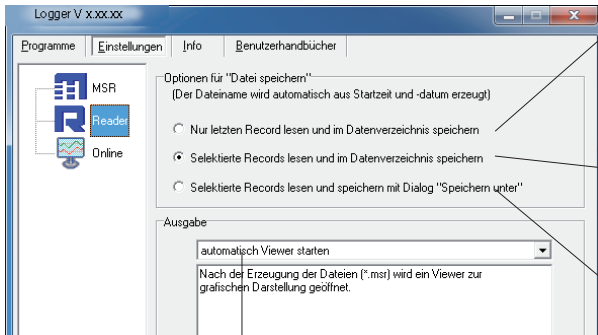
Logger V x.xx.xx

Programme | Einstellungen | Info | Benutzerhandbücher

MSR
Reader
Online

Optionen für "Datei speichern"
(Der Dateiname wird automatisch aus Startzeit und -datum erzeugt)

Nur letzten Record lesen und im Datenverzeichnis speichern

Selektierte Records lesen und im Datenverzeichnis speichern

Selektierte Records lesen und speichern mit Dialog "Speichern unter"

Ausgabe

automatisch Viewer starten

Nach der Erzeugung der Dateien (*.msr) wird ein Viewer zur grafischen Darstellung geöffnet.